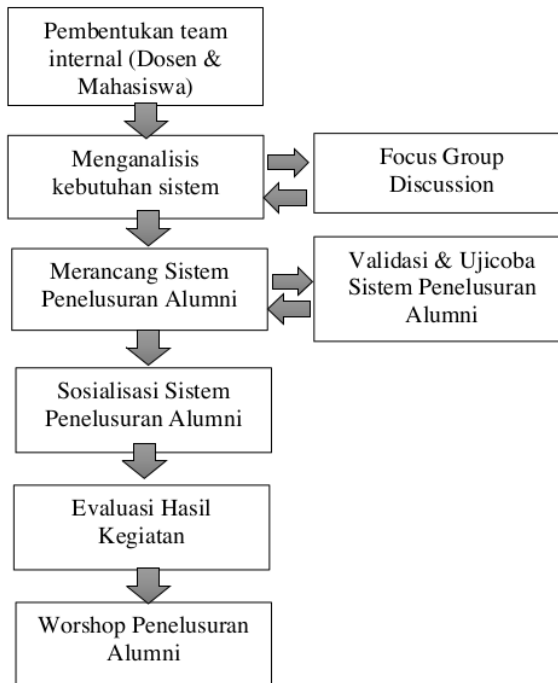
Pembentukan team internal (Dosen & Mahasiswa)

Menganalisis kebutuhan sistem

Focus Group Discussion

Merancang Sistem Penelusuran Alumni

Validasi & Ujicoba Sistem Penelusuran Alumni

Sosialisasi Sistem Penelusuran Alumni

Evaluasi Hasil Kegiatan

Worshop Penelusuran Alumni